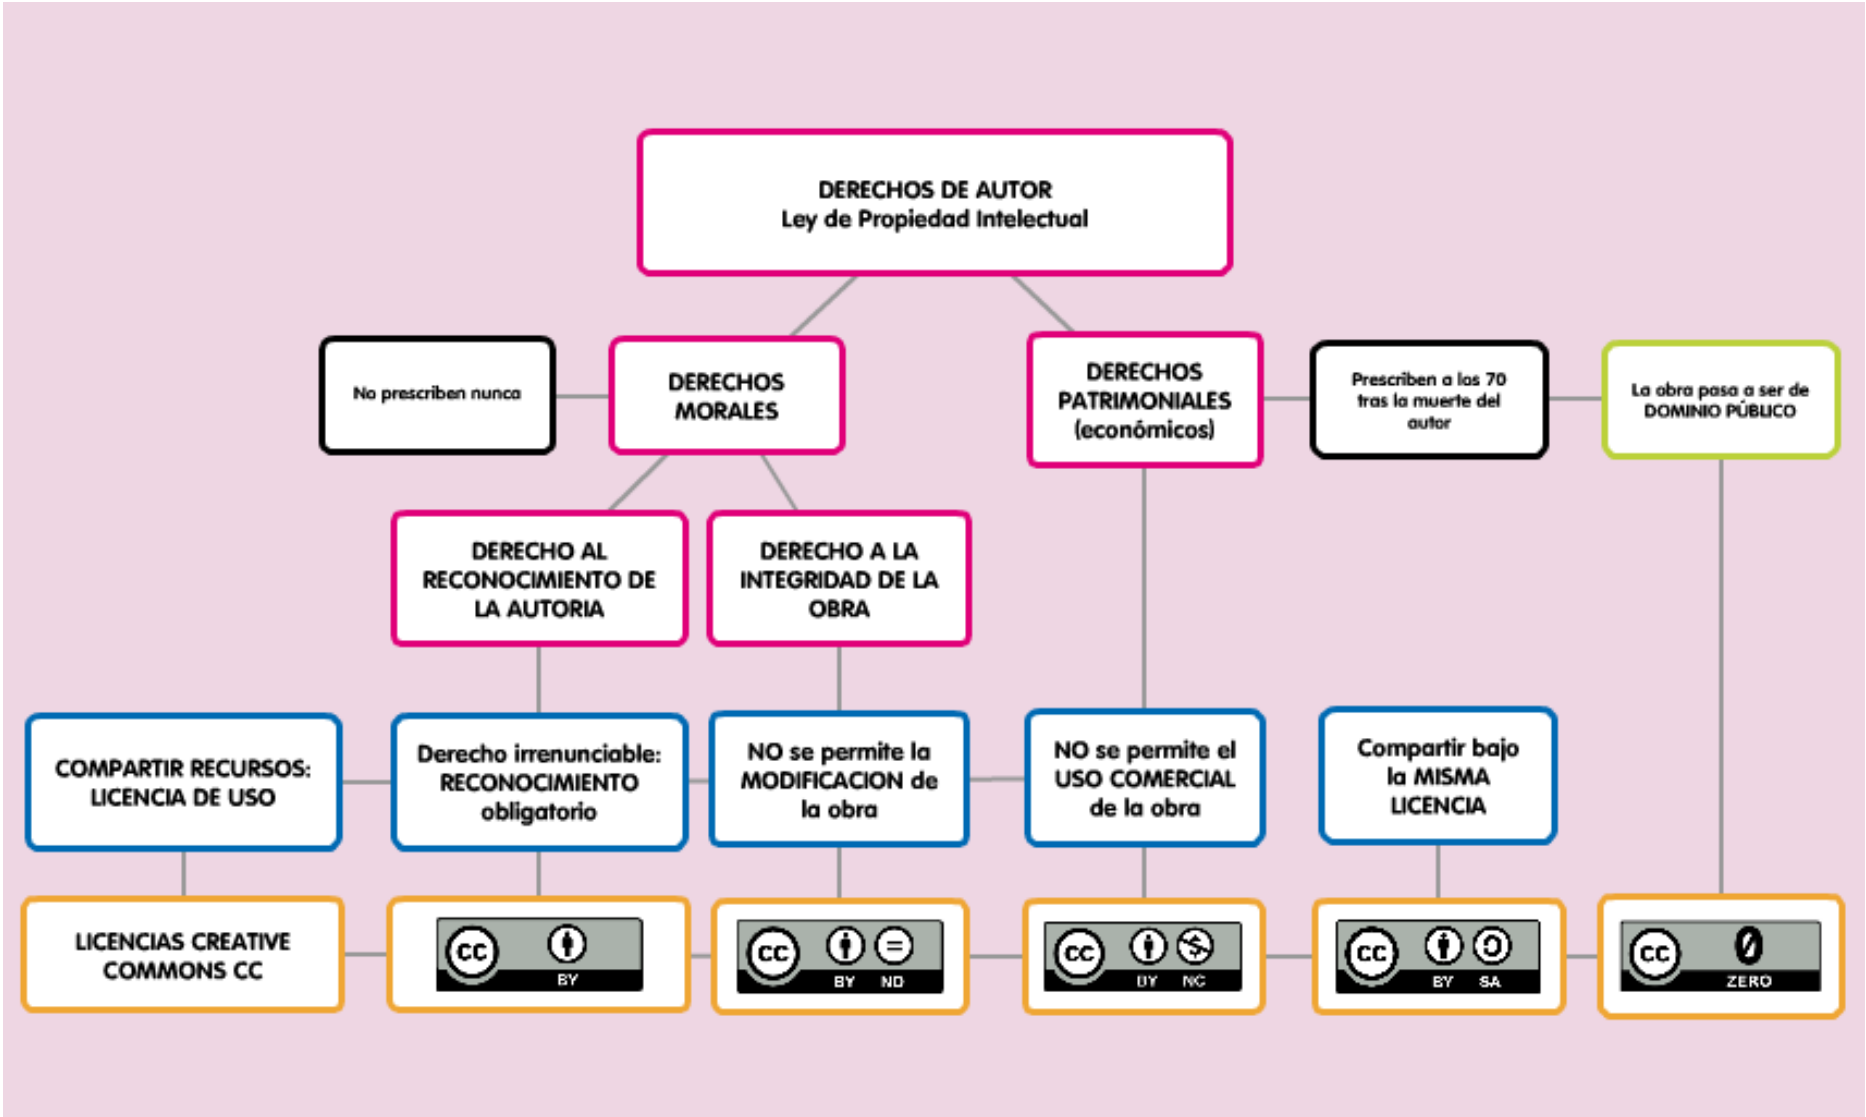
DERECHOS DE AUTOR
Ley de Propiedad Intelectual

No prescriben nunca

DERECHOS MORALES

DERECHOS PATRIMONIALES (económicos)

Prescriben a los 70 tras la muerte del autor

La obra pasa a ser de DOMINIO PÚBLICO

DERECHO AL RECONOCIMIENTO DE LA AUTORIA

DERECHO A LA INTEGRIDAD DE LA OBRA

COMPARTIR RECURSOS: LICENCIA DE USO

Derecho irrenunciable: RECONOCIMIENTO obligatorio

NO se permite la MODIFICACION de la obra

NO se permite el USO COMERCIAL de la obra

Compartir bajo la MISMA LICENCIA

LICENCIAS CREATIVE COMMONS CC

CC BY

CC BY ND

CC BY NC

CC BY SA

CC ZERO